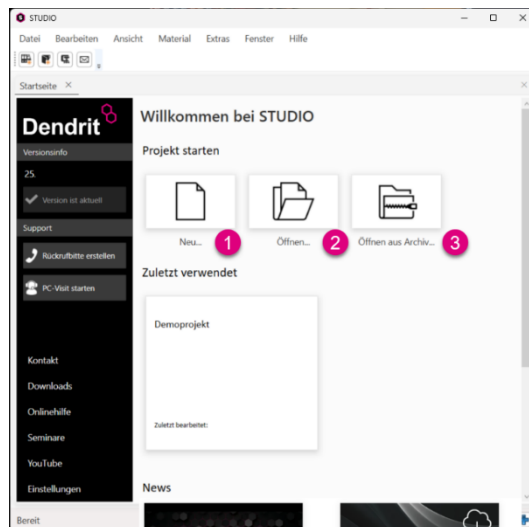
STUDIO

Datei Bearbeiten Ansicht Material Extras Fenster Hilfe

Startseite ×

Dendrit

Versionsinfo

25.

Version ist aktuell

Support

Rückrufbitte erstellen

PC-Visit starten

Kontakt

Downloads

Onlinehilfe

Seminare

YouTube

Einstellungen

Willkommen bei STUDIO

Projekt starten

Neu... 1

Öffnen... 2

Öffnen aus Archiv... 3

Zuletzt verwendet

Demoprojekt

Zuletzt bearbeitet:

News

Bereit